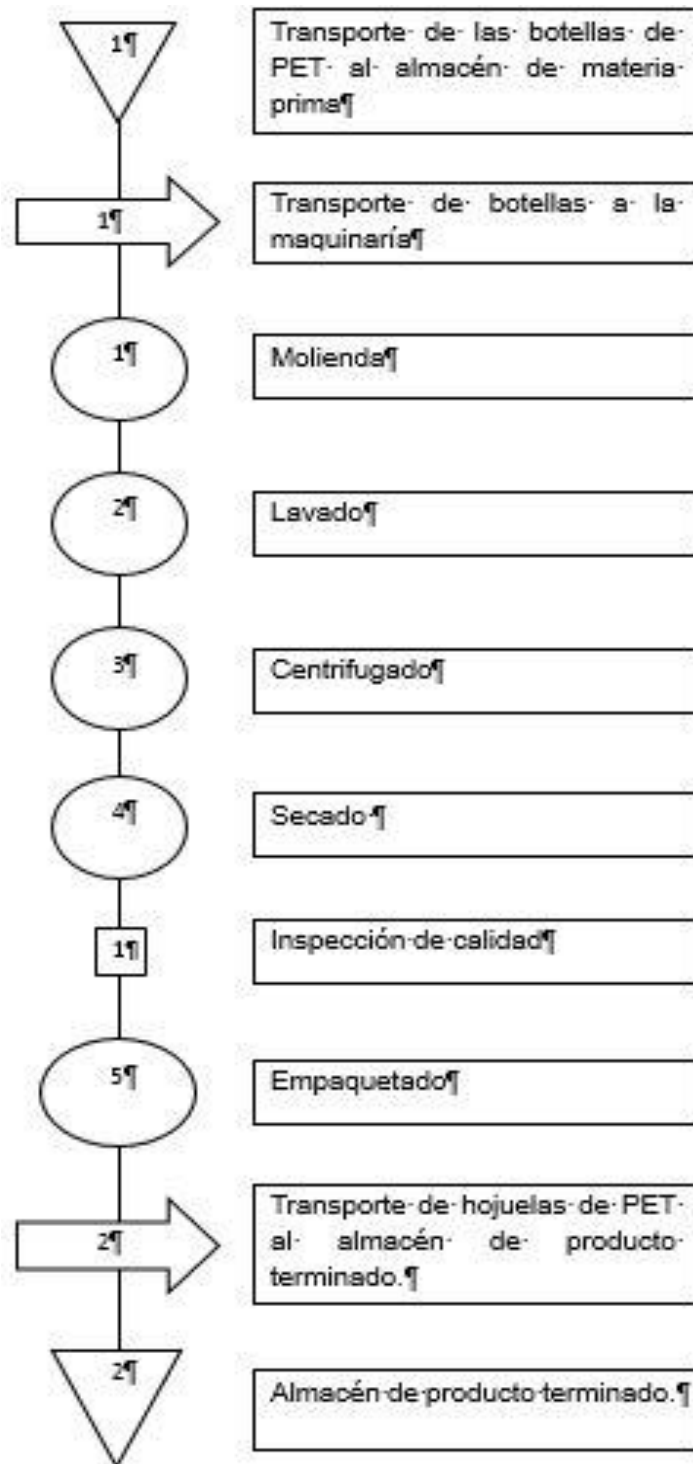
1¶

Transporte de las botellas de PET al almacén de materia prima¶

1¶

Transporte de botellas a la maquinaría¶

1¶

Molienda¶

2¶

Lavado¶

3¶

Centrifugado¶

4¶

Secado ¶

1¶

Inspección de calidad¶

5¶

Empaquetado¶

2¶

Transporte de hojuelas de PET al almacén de producto terminado.¶

2¶

Almacén de producto terminado.¶